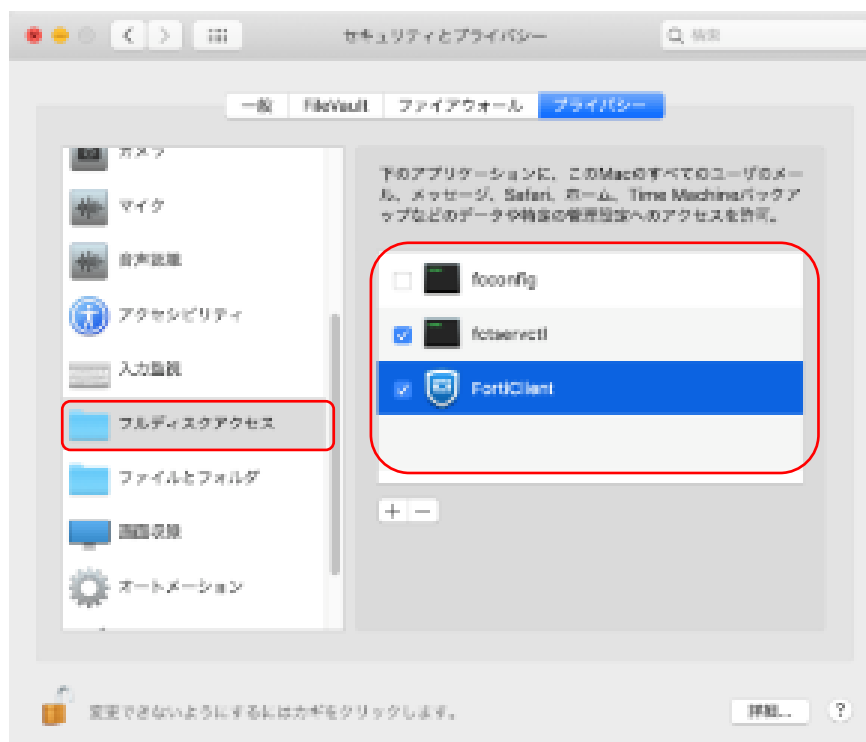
セキュリティとプライバシー

検索

一般　FileVault　ファイアウォール　プライバシー

カメラ

マイク

音声認識

アクセシビリティ

入力監視

フルディスクアクセス

ファイルとフォルダ

画面収録

オートメーション

下のアプリケーションに、このMacのすべてのユーザのメール、メッセージ、Safari、ホーム、Time Machineバックアップなどのデータや特定の管理設定へのアクセスを許可。

fcconfig

fctservctl

FortiClient

+ −

変更できないようにするにはカギをクリックします。

詳細...

?